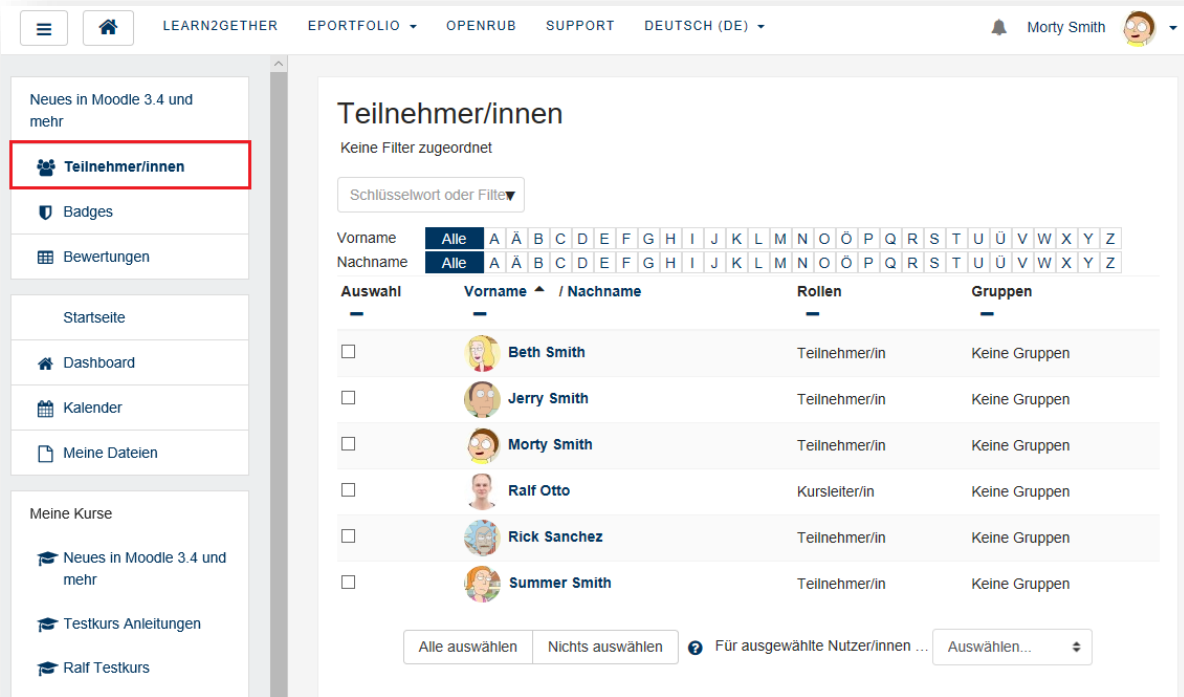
LEARN2GETHER EPORTFOLIO OPENRUB SUPPORT DEUTSCH (DE) Morty Smith

Neues in Moodle 3.4 und mehr

Teilnehmer/innen

Badges

Bewertungen

Startseite

Dashboard

Kalender

Meine Dateien

Meine Kurse

Neues in Moodle 3.4 und mehr

Testkurs Anleitungen

Ralf Testkurs

Teilnehmer/innen

Keine Filter zugeordnet

Schlüsselwort oder Filter

Vorname Alle A Ä B C D E F G H I J K L M N O Ö P Q R S T U Ü V W X Y Z
Nachname Alle A Ä B C D E F G H I J K L M N O Ö P Q R S T U Ü V W X Y Z

| Auswahl | Vorname / Nachname | Rollen | Gruppen |
|---|---|---|---|
| ☐ | Beth Smith | Teilnehmer/in | Keine Gruppen |
| ☐ | Jerry Smith | Teilnehmer/in | Keine Gruppen |
| ☐ | Morty Smith | Teilnehmer/in | Keine Gruppen |
| ☐ | Ralf Otto | Kursleiter/in | Keine Gruppen |
| ☐ | Rick Sanchez | Teilnehmer/in | Keine Gruppen |
| ☐ | Summer Smith | Teilnehmer/in | Keine Gruppen |

Alle auswählen Nichts auswählen Für ausgewählte Nutzer/innen ... Auswählen...